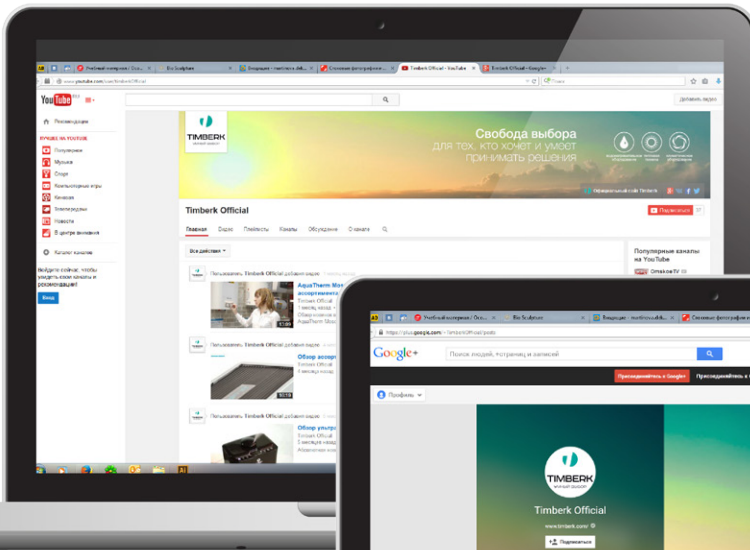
Учебный материал / Оcи... Bio Sculpture Входящие - martinova.dial... Снежные фотографии... Timberk Official - YouTube Timberk Official - Google+

www.youtube.com/user/timberkOfficial

YouTube RU

Добавить видео

Рекомендации

ЛУЧШЕЕ НА YOUTUBE

Популярное
Музыка
Спорт
Компьютерные игры
Кинозалы
Телепередачи
Новости
В центре внимания

Каталог каналов

Войдите сейчас, чтобы увидеть свои каналы и рекомендации

Войти

TIMBERK

Свобода выбора
для тех, кто хочет и умеет
принимать решения

Timberk Official

Подписаться

Главная Видео Плейлисты Каналы Обсуждение О канале

Все действия

Пользователь Timberk Official добавил видео

AquaTherm Ma... ассортимент...
Timberk Official
1 месяц назад

Пользователь Timberk Official добавил видео

Обзор ассор...
Timberk Official
1 месяц назад

Обзор ультра...
Timberk Official
1 месяц назад

Популярные каналы на YouTube

Учебный материал / Оcи... Bio Sculpture Входящие - martinova.dial... Снежные фотографии...

https://plus.google.com/+timberkOfficial/posts

Google+

Поиск людей, страниц и записей

Присоединиться к Google+

Профиль

TIMBERK

Timberk Official

www.timberk.com/

Подписаться